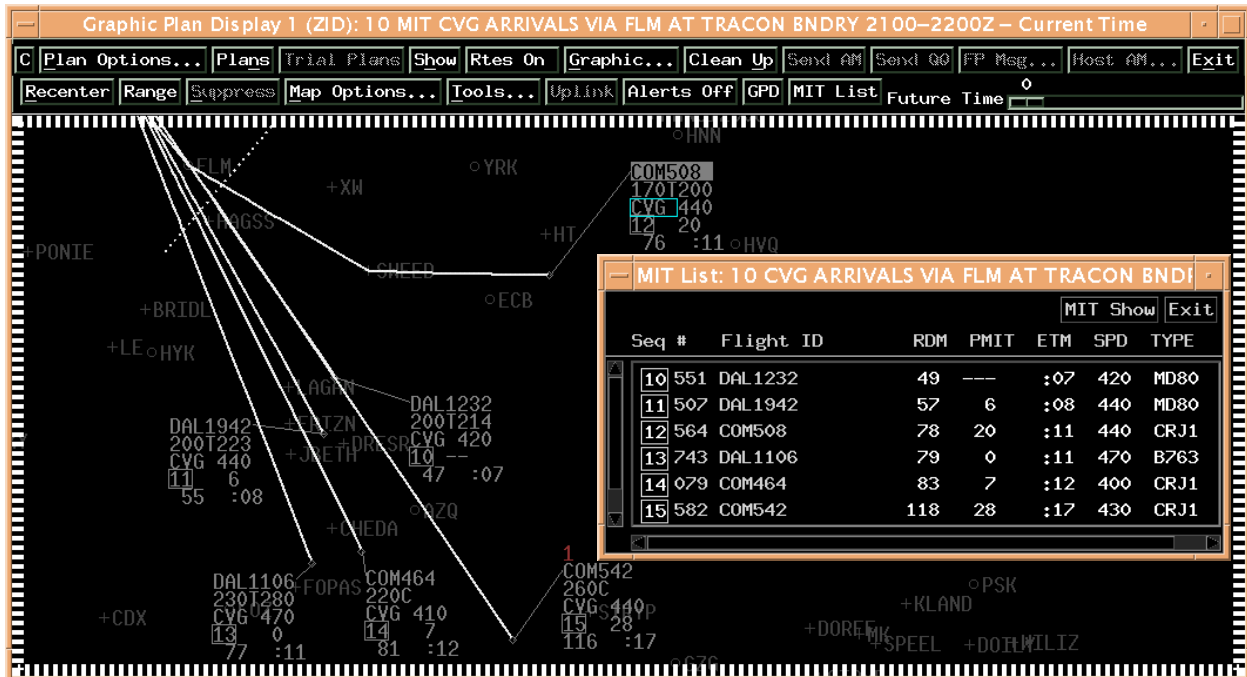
Graphic Plan Display 1 (ZID): 10 MIT CVG ARRIVALS VIA FLM AT TRACON BNDRY 2100–2200Z – Current Time

C Plan Options... Plans Trial Plans Show Rtes On Graphic... Clean Up Send AM Send QQ FP Msg... Host AM... Exit

Recenter Range Suppress Map Options... Tools... Uplink Alerts Off GPD MIT List Future Time 0

HNN
FLM
YRK
XW
COM508
170T200
CVG 440
12 20
76 :11 HVQ
HT
HAGSS
PONIE
SHEEB
ECB
BRIDL
LE HYK
LAGEN
DAL1232
200T214
CVG 420
10 --
47 :07
DAL1942
200T223
CVG 440
11 6
55 :08
FLTZN
DRESR
JBETH
CHEDA
AZQ
1
COM542
260C
CVG 440
15 28
116 :17
DAL1106
230T280
CVG 470
13 0
77 :11
FOPAS
COM464
220C
CVG 410
14 7
81 :12
CDX
PSK
KLAND
DOREE
MK
SPEEL
DOILY
WILIZ

MIT List: 10 CVG ARRIVALS VIA FLM AT TRACON BNDF

MIT Show Exit

| Seq # | Flight ID | RDM | PMIT | ETM | SPD | TYPE |
|---|---|---|---|---|---|---|
| 10 551 | DAL1232 | 49 | --- | :07 | 420 | MD80 |
| 11 507 | DAL1942 | 57 | 6 | :08 | 440 | MD80 |
| 12 564 | COM508 | 78 | 20 | :11 | 440 | CRJ1 |
| 13 743 | DAL1106 | 79 | 0 | :11 | 470 | B763 |
| 14 079 | COM464 | 83 | 7 | :12 | 400 | CRJ1 |
| 15 582 | COM542 | 118 | 28 | :17 | 430 | CRJ1 |